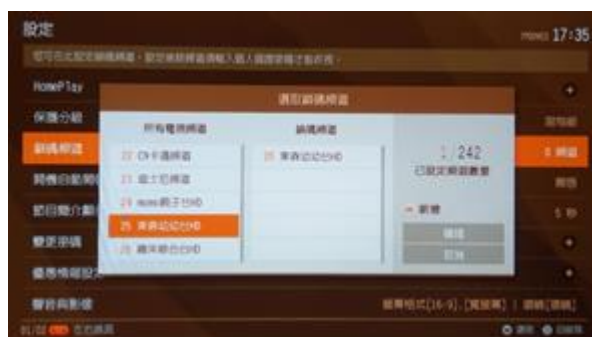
設定

17:35

HomePlay

保護分級

鎖碼頻道

頻道自動

節目簡介

變更密碼

聲音與影像

選取鎖碼頻道

所有電視頻道

鎖碼頻道

22 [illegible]

23 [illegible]

24 momo親子台HD

25 東森幼幼台HD

26 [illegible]

25 東森幼幼台HD

242

已設定頻道數量

新增

確定

取消

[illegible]

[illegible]